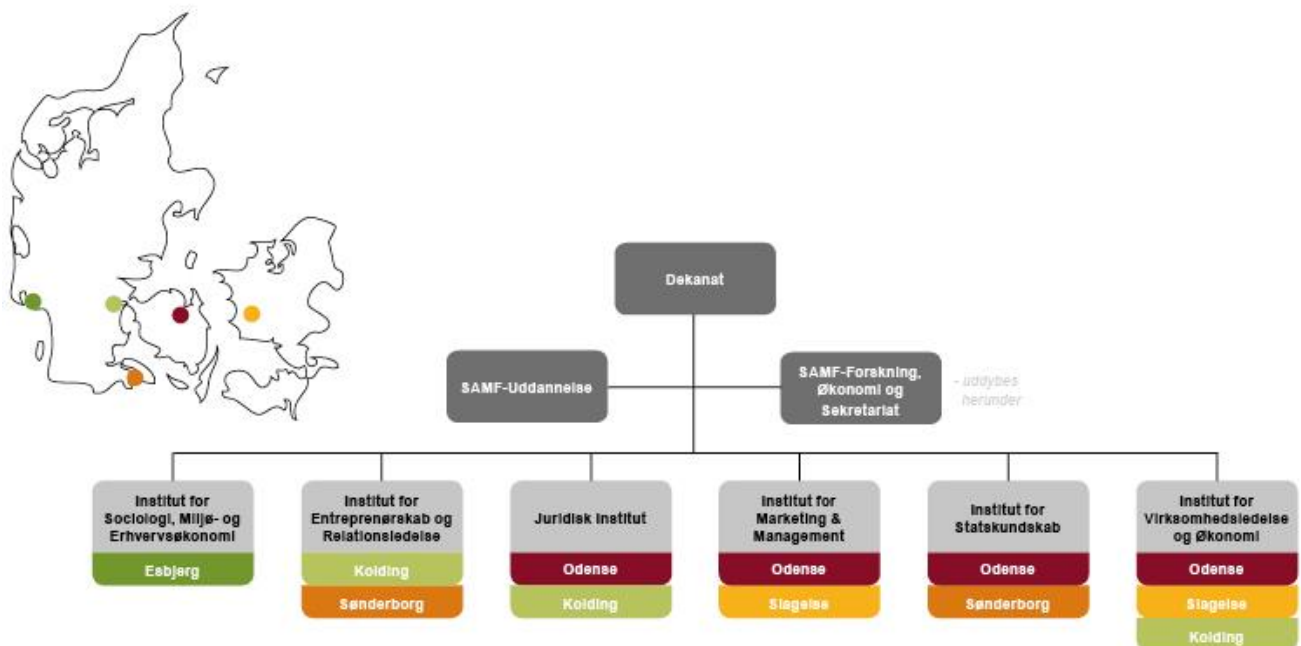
Dekanat

SAMF-Uddannelse

SAMF-Forskning, Økonomi og Sekretariat

- uddybes herunder

Institut for Sociologi, Miljø- og Erhvervsøkonomi

Esbjerg

Institut for Entreprenørskab og Relationsledelse

Kolding

Sønderborg

Juridisk Institut

Odense

Kolding

Institut for Marketing & Management

Odense

Slagelse

Institut for Statskundskab

Odense

Sønderborg

Institut for Virksomhedsledelse og Økonomi

Odense

Slagelse

Kolding